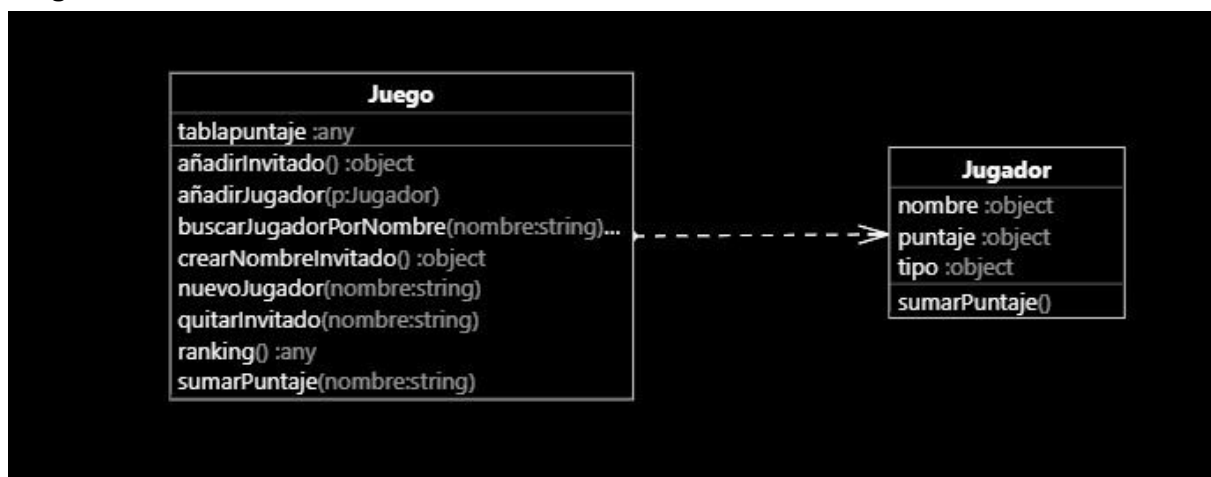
Juego
tablapuntaje :any
añadirInvitado() :object
añadirJugador(p:Jugador)
buscarJugadorPorNombre(nombre:string)...
crearNombreInvitado() :object
nuevoJugador(nombre:string)
quitarInvitado(nombre:string)
ranking() :any
sumarPuntaje(nombre:string)

Jugador
nombre :object
puntaje :object
tipo :object
sumarPuntaje()